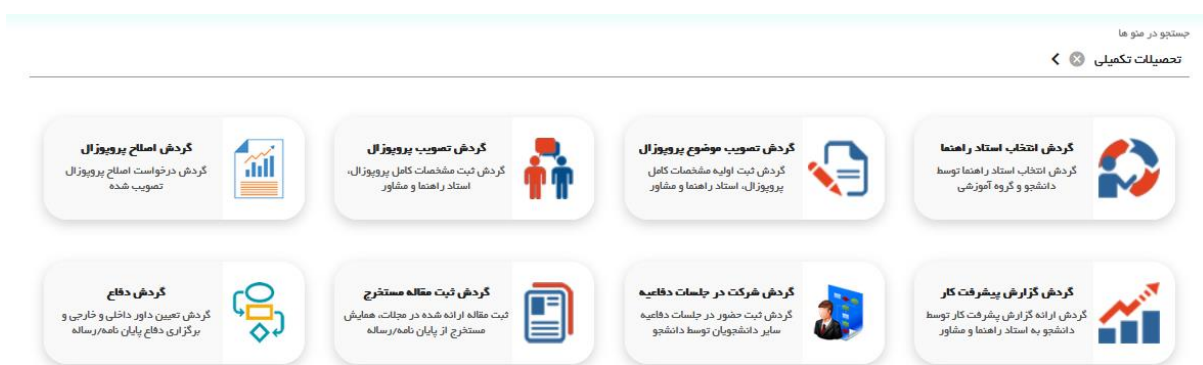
جستجو در منو ها

تحصیلات تکمیلی

گردش انتخاب استاد راهنما
گردش انتخاب استاد راهنما توسط دانشجو و گروه آموزشی

گردش تصویب موضوع پروپوزال
گردش ثبت اولیه مشخصات کامل پروپوزال، استاد راهنما و مشاور

گردش تصویب پروپوزال
گردش ثبت مشخصات کامل پروپوزال، استاد راهنما و مشاور

گردش اصلاح پروپوزال
گردش درخواست اصلاح پروپوزال تصویب شده

گردش گزارش پیشرفت کار
گردش ارائه گزارش پیشرفت کار توسط دانشجو به استاد راهنما و مشاور

گردش شرکت در جلسات دفاعیه
گردش ثبت حضور در جلسات دفاعیه سایر دانشجویان توسط دانشجو

گردش ثبت مقاله مستخرج
ثبت مقاله ارائه شده در مجلات، همایش مستخرج از پایان نامه/رساله

گردش دفاع
گردش تعیین داور داخلی و خارجی و برگزاری دفاع پایان نامه/رساله